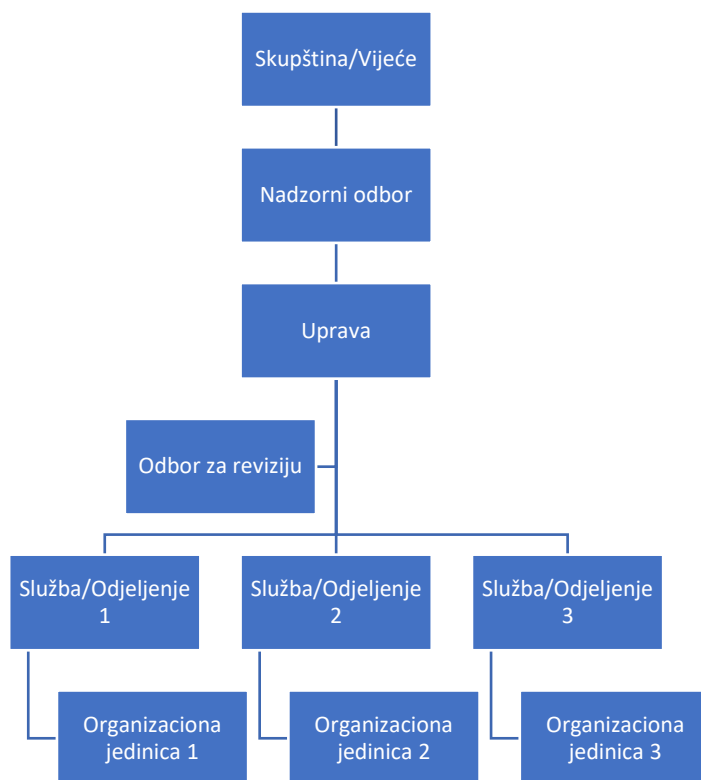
Skupština/Vijeće

Nadzorni odbor

Uprava

Odbor za reviziju

Služba/Odjeljenje 1

Služba/Odjeljenje 2

Služba/Odjeljenje 3

Organizaciona jedinica 1

Organizaciona jedinica 2

Organizaciona jedinica 3